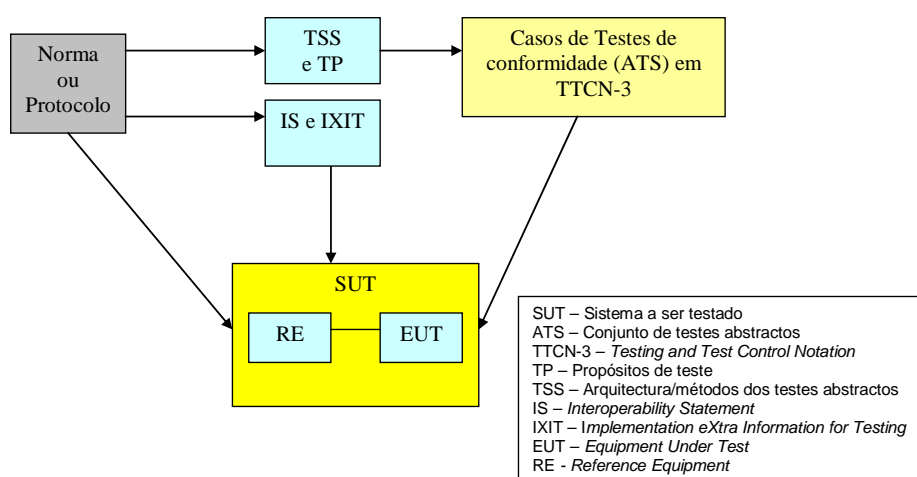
Norma ou Protocolo

TSS e TP

Casos de Testes de conformidade (ATS) em TTCN-3

IS e IXIT

SUT

RE

EUT

SUT – Sistema a ser testado
ATS – Conjunto de testes abstractos
TTCN-3 – Testing and Test Control Notation
TP – Propósitos de teste
TSS – Arquitectura/métodos dos testes abstractos
IS – Interoperability Statement
IXIT – Implementation eXtra Information for Testing
EUT – Equipment Under Test
RE - Reference Equipment